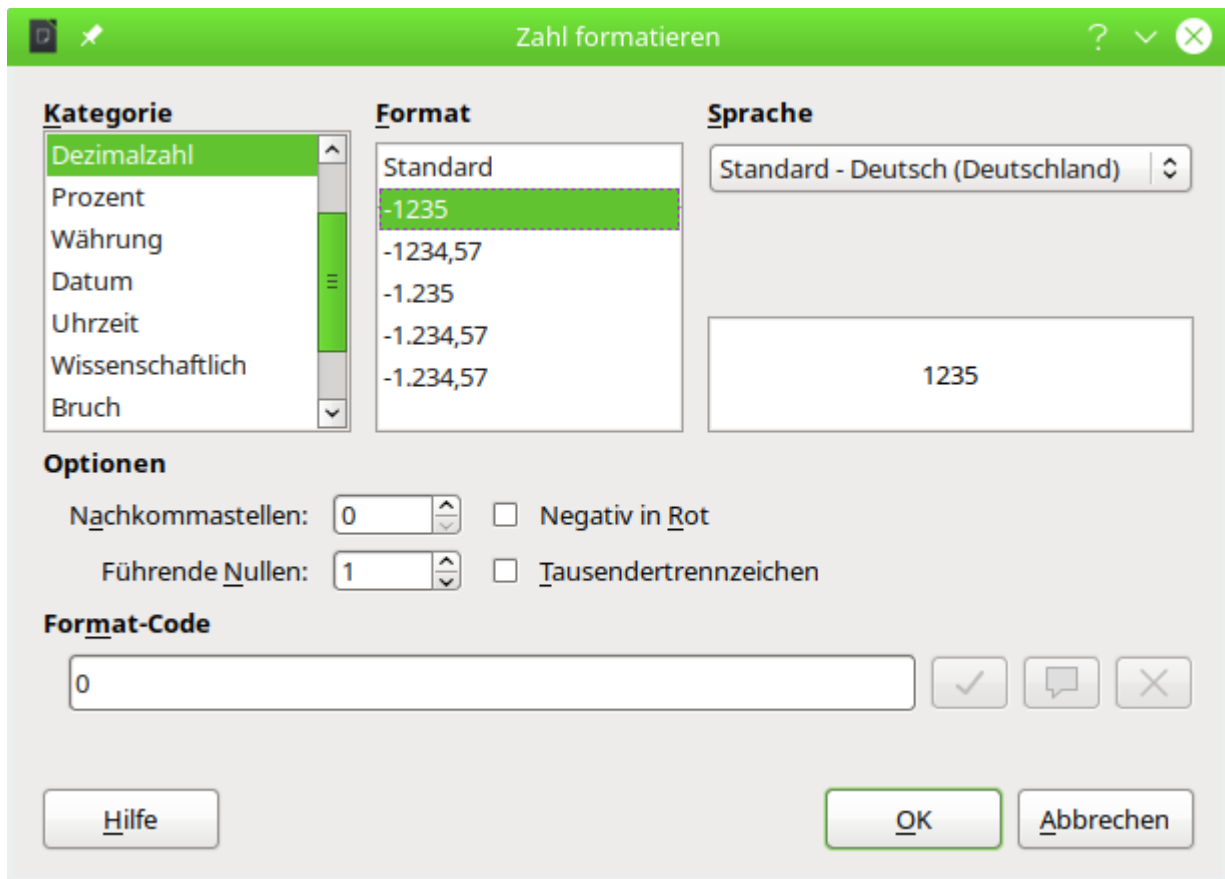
Zahl formatieren

?

Kategorie

Dezimalzahl
Prozent
Währung
Datum
Uhrzeit
Wissenschaftlich
Bruch

Format

Standard
-1235
-1234,57
-1.235
-1.234,57
-1.234,57

Sprache

Standard - Deutsch (Deutschland)

1235

Optionen

Nachkommastellen: 0

Negativ in Rot

Führende Nullen: 1

Tausendertrennzeichen

Format-Code

0

Hilfe

OK

Abbrechen